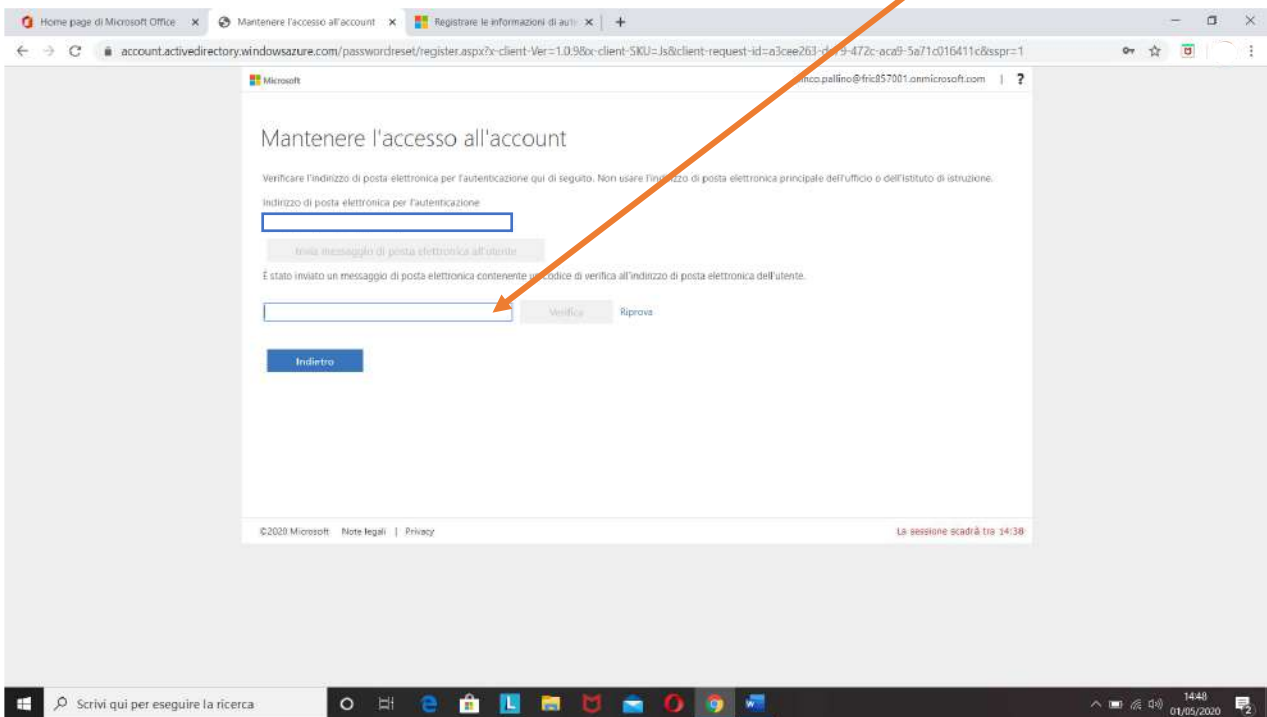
Home page di Microsoft Office × Mantenere l'accesso all'account × Registrare le informazioni di aut × +

account.activedirectory.windowsazure.com/passwordreset/register.aspx?x-client-Ver=1.0.9&x-client-SKU=Js&client-request-id=a3cee263-d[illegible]9-472c-aca9-5a71c016411c&sspr=1

Microsoft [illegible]nco.pallino@fric857001.onmicrosoft.com | ?

Mantenere l'accesso all'account

Verificare l'indirizzo di posta elettronica per l'autenticazione qui di seguito. Non usare l'ind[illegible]zzo di posta elettronica principale dell'ufficio o dell'istituto di istruzione.

Indirizzo di posta elettronica per l'autenticazione

Invia messaggio di posta elettronica all'utente

È stato inviato un messaggio di posta elettronica contenente un codice di verifica all'indirizzo di posta elettronica dell'utente.

Verifica Riprova

Indietro

©2020 Microsoft Note legali | Privacy

La sessione scadrà tra 14:38

Scrivi qui per eseguire la ricerca

14:48
01/05/2020
2